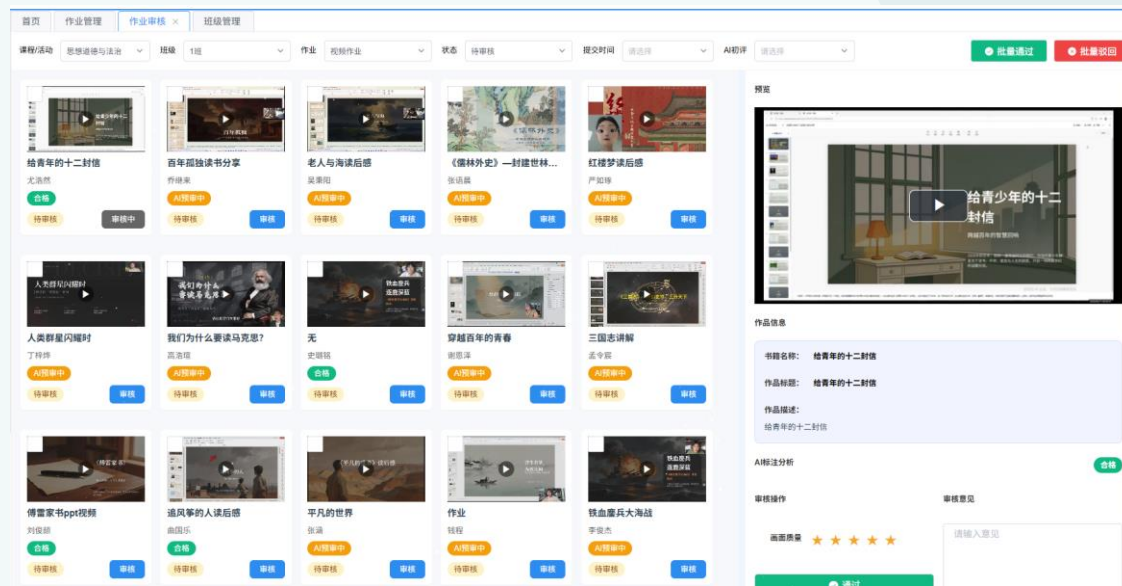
首页 作业管理 作业审核 × 班级管理

课程/活动 思想道德与法治 班级 1班 作业 视频作业 状态 待审核 提交时间 请选择 AI初评 请选择 批量通过 批量驳回

给青年的十二封信
尤浩然
合格
待审核 审核中

百年孤独读书分享
乔继来
AI预审中
待审核 审核

老人与海读后感
吴秉阳
AI预审中
待审核 审核

《儒林外史》—封建世林...
张语晨
AI预审中
待审核 审核

红楼梦读后感
严如锋
AI预审中
待审核 审核

人类群星闪耀时
丁梓烨
AI预审中
待审核 审核

我们为什么要读马克思?
高浩琪
AI预审中
待审核 审核

无
史明韬
合格
待审核 审核

穿越百年的青春
谢思泽
AI预审中
待审核 审核

三国志讲解
孟宇宸
AI预审中
待审核 审核

傅雷家书ppt视频
刘俊朗
合格
待审核 审核

追风筝的人读后感
曲国乐
合格
待审核 审核

平凡的世界
张涵
AI预审中
待审核 审核

作业
钱程
AI预审中
待审核 审核

铁血鏖兵大海战
李俊杰
AI预审中
待审核 审核

预览

给青少年的十二封信

作品信息

书籍名称: 给青年的十二封信
作品标题: 给青年的十二封信
作品描述:
给青年的十二封信

AI标注分析 合格

审核操作 审核意见

画面质量 ★★★★★ 请输入意见

通过